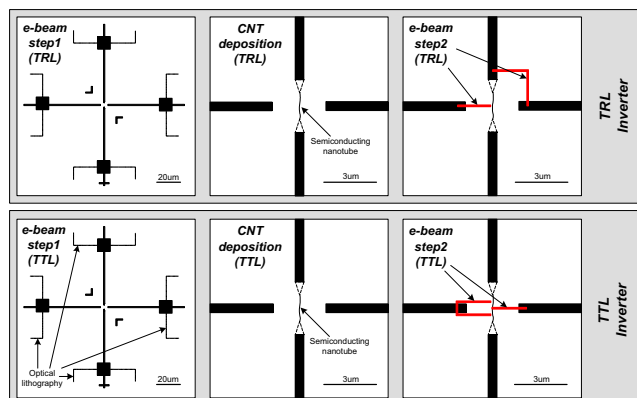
e-beam step1 (TRL)

20um

CNT deposition (TRL)

Semiconducting nanotube

3um

e-beam step2 (TRL)

3um

TRL Inverter

e-beam step1 (TTL)

Optical lithography

20um

CNT deposition (TTL)

Semiconducting nanotube

3um

e-beam step2 (TTL)

3um

TTL Inverter